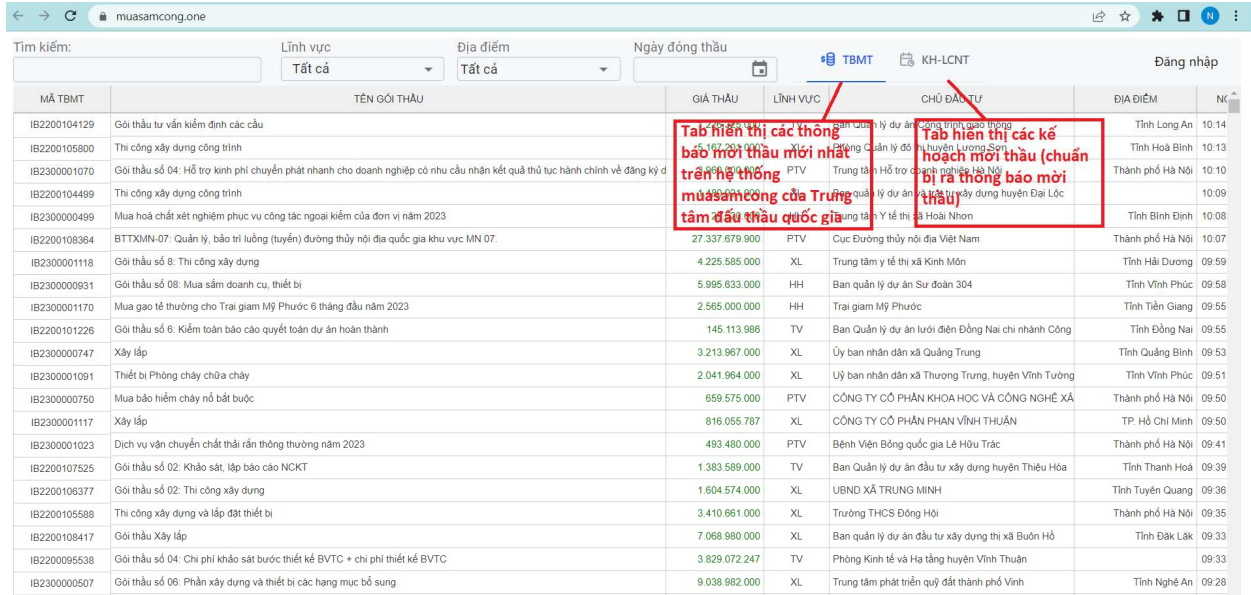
muasamcong.one

Tìm kiếm:
Lĩnh vực
Tất cả
Địa điểm
Tất cả
Ngày đóng thầu
TBMT
KH-LCNT
Đăng nhập

Tab hiển thị các thông báo mời thầu mới nhất trên hệ thống muasamcong của Trung tâm đấu thầu quốc gia

Tab hiển thị các kế hoạch mời thầu (chuẩn bị ra thông báo mời thầu)

| MÃ TBMT | TÊN GÓI THẦU | GIÁ THẦU | LĨNH VỰC | CHỦ ĐẦU TƯ | ĐỊA ĐIỂM | NG |
|---|---|---|---|---|---|---|
| IB2200104129 | Gói thầu tư vấn kiểm định các cầu | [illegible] | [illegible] | Ban Quản lý dự án Công trình giao thông | Tỉnh Long An | 10:14 |
| IB2200105800 | Thi công xây dựng công trình | 5.167.201.000 | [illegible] | Phòng Quản lý đô thị huyện Lương Sơn | Tỉnh Hoà Bình | 10:13 |
| IB2300001070 | Gói thầu số 04: Hỗ trợ kinh phí chuyển phát nhanh cho doanh nghiệp có nhu cầu nhận kết quả thủ tục hành chính về đăng ký d | 9.000.000.000 | PTV | Trung tâm Hỗ trợ doanh nghiệp Hà Nội | Thành phố Hà Nội | 10:10 |
| IB2200104499 | Thi công xây dựng công trình | 4.400.834.000 | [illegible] | Ban quản lý dự án và quỹ đất huyện Đại Lộc | | 10:09 |
| IB2300000499 | Mua hoá chất xét nghiệm phục vụ công tác ngoại kiểm của đơn vị năm 2023 | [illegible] | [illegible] | Trung tâm Y tế thị xã Hoài Nhơn | Tỉnh Bình Định | 10:08 |
| IB2200108364 | BTTXMN-07: Quản lý, bảo trì luồng (tuyến) đường thủy nội địa quốc gia khu vực MN 07. | 27.337.679.900 | PTV | Cục Đường thủy nội địa Việt Nam | Thành phố Hà Nội | 10:07 |
| IB2300001118 | Gói thầu số 8: Thi công xây dựng | 4.225.585.000 | XL | Trung tâm y tế thị xã Kinh Môn | Tỉnh Hải Dương | 09:59 |
| IB2300000931 | Gói thầu số 08: Mua sắm doanh cụ, thiết bị | 5.995.633.000 | HH | Ban quản lý dự án Sư đoàn 304 | Tỉnh Vĩnh Phúc | 09:58 |
| IB2300001170 | Mua gạo tẻ thường cho Trại giam Mỹ Phước 6 tháng đầu năm 2023 | 2.565.000.000 | HH | Trại giam Mỹ Phước | Tỉnh Tiền Giang | 09:55 |
| IB2200101226 | Gói thầu số 6: Kiểm toán báo cáo quyết toán dự án hoàn thành | 145.113.986 | TV | Ban Quản lý dự án lưới điện Đồng Nai chi nhánh Công | Tỉnh Đồng Nai | 09:55 |
| IB2300000747 | Xây lắp | 3.213.967.000 | XL | Ủy ban nhân dân xã Quảng Trung | Tỉnh Quảng Bình | 09:53 |
| IB2300001091 | Thiết bị Phòng cháy chữa cháy | 2.041.964.000 | XL | Uỷ ban nhân dân xã Thượng Trưng, huyện Vĩnh Tường | Tỉnh Vĩnh Phúc | 09:51 |
| IB2300000750 | Mua bảo hiểm cháy nổ bắt buộc | 659.575.000 | PTV | CÔNG TY CỔ PHẦN KHOA HỌC VÀ CÔNG NGHỆ XÃ | Thành phố Hà Nội | 09:50 |
| IB2300001117 | Xây lắp | 816.055.787 | XL | CÔNG TY CỔ PHẦN PHAN VĨNH THUẬN | TP. Hồ Chí Minh | 09:50 |
| IB2300001023 | Dịch vụ vận chuyển chất thải rắn thông thường năm 2023 | 493.480.000 | PTV | Bệnh Viện Bỏng quốc gia Lê Hữu Trác | Thành phố Hà Nội | 09:41 |
| IB2200107525 | Gói thầu số 02: Khảo sát, lập báo cáo NCKT | 1.383.589.000 | TV | Ban Quản lý dự án đầu tư xây dựng huyện Thiệu Hóa | Tỉnh Thanh Hoá | 09:39 |
| IB2200106377 | Gói thầu số 02: Thi công xây dựng | 1.604.574.000 | XL | UBND XÃ TRUNG MINH | Tỉnh Tuyên Quang | 09:36 |
| IB2200105588 | Thi công xây dựng và lắp đặt thiết bị | 3.410.661.000 | XL | Trường THCS Đông Hội | Thành phố Hà Nội | 09:35 |
| IB2200108417 | Gói thầu Xây lắp | 7.068.980.000 | XL | Ban quản lý dự án đầu tư xây dựng thị xã Buôn Hồ | Tỉnh Đắk Lắk | 09:33 |
| IB2200095538 | Gói thầu số 04: Chi phí khảo sát bước thiết kế BVTC + chi phí thiết kế BVTC | 3.829.072.247 | TV | Phòng Kinh tế và Hạ tầng huyện Vĩnh Thuận | | 09:33 |
| IB2300000507 | Gói thầu số 06: Phần xây dựng và thiết bị các hạng mục bổ sung | 9.038.982.000 | XL | Trung tâm phát triển quỹ đất thành phố Vinh | Tỉnh Nghệ An | 09:28 |